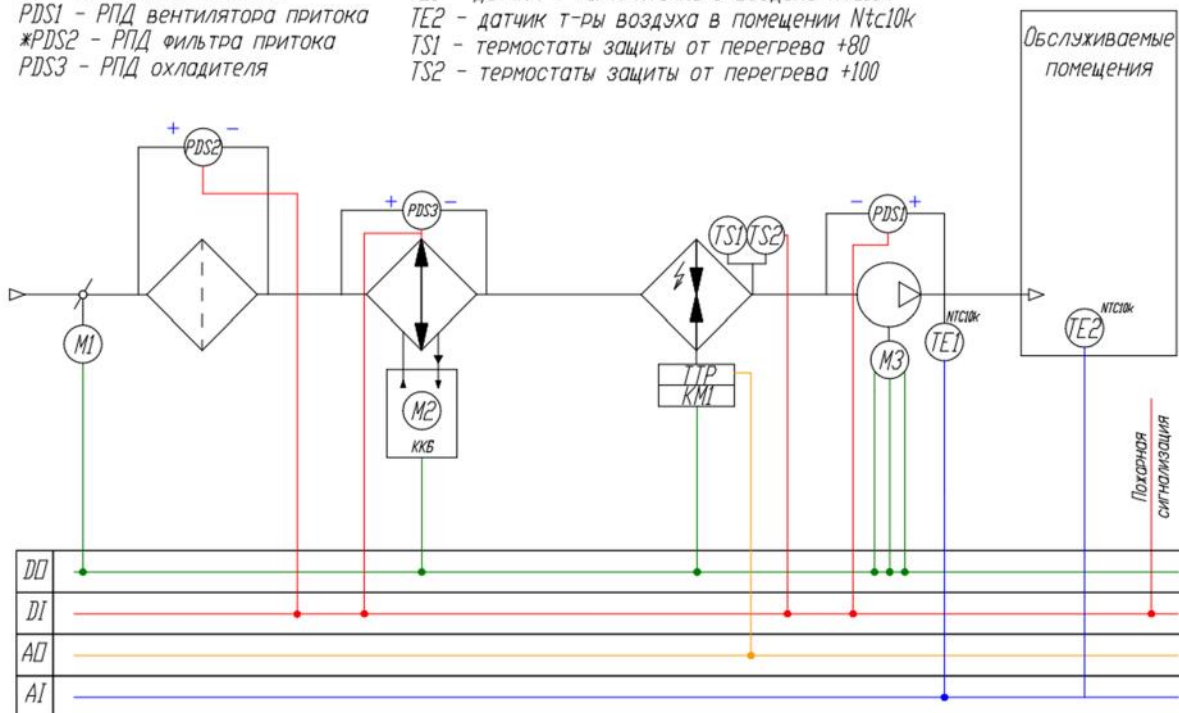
PDS1 - РПД вентилятора притока
*PDS2 - РПД фильтра притока
PDS3 - РПД охладителя

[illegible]
TE2 - датчик т-ры воздуха в помещении Ntc10k
TS1 - термостаты защиты от перегрева +80
TS2 - термостаты защиты от перегрева +100

Обслуживаемые помещения

+ PDS2 −
+ PDS3 −
TS1 TS2
− PDS1 +
M1
M2
ККБ
ТТР
KM1
M3
NTC10k
TE1
NTC10k
TE2
Пожарная сигнализация

DO
DI
AO
AI